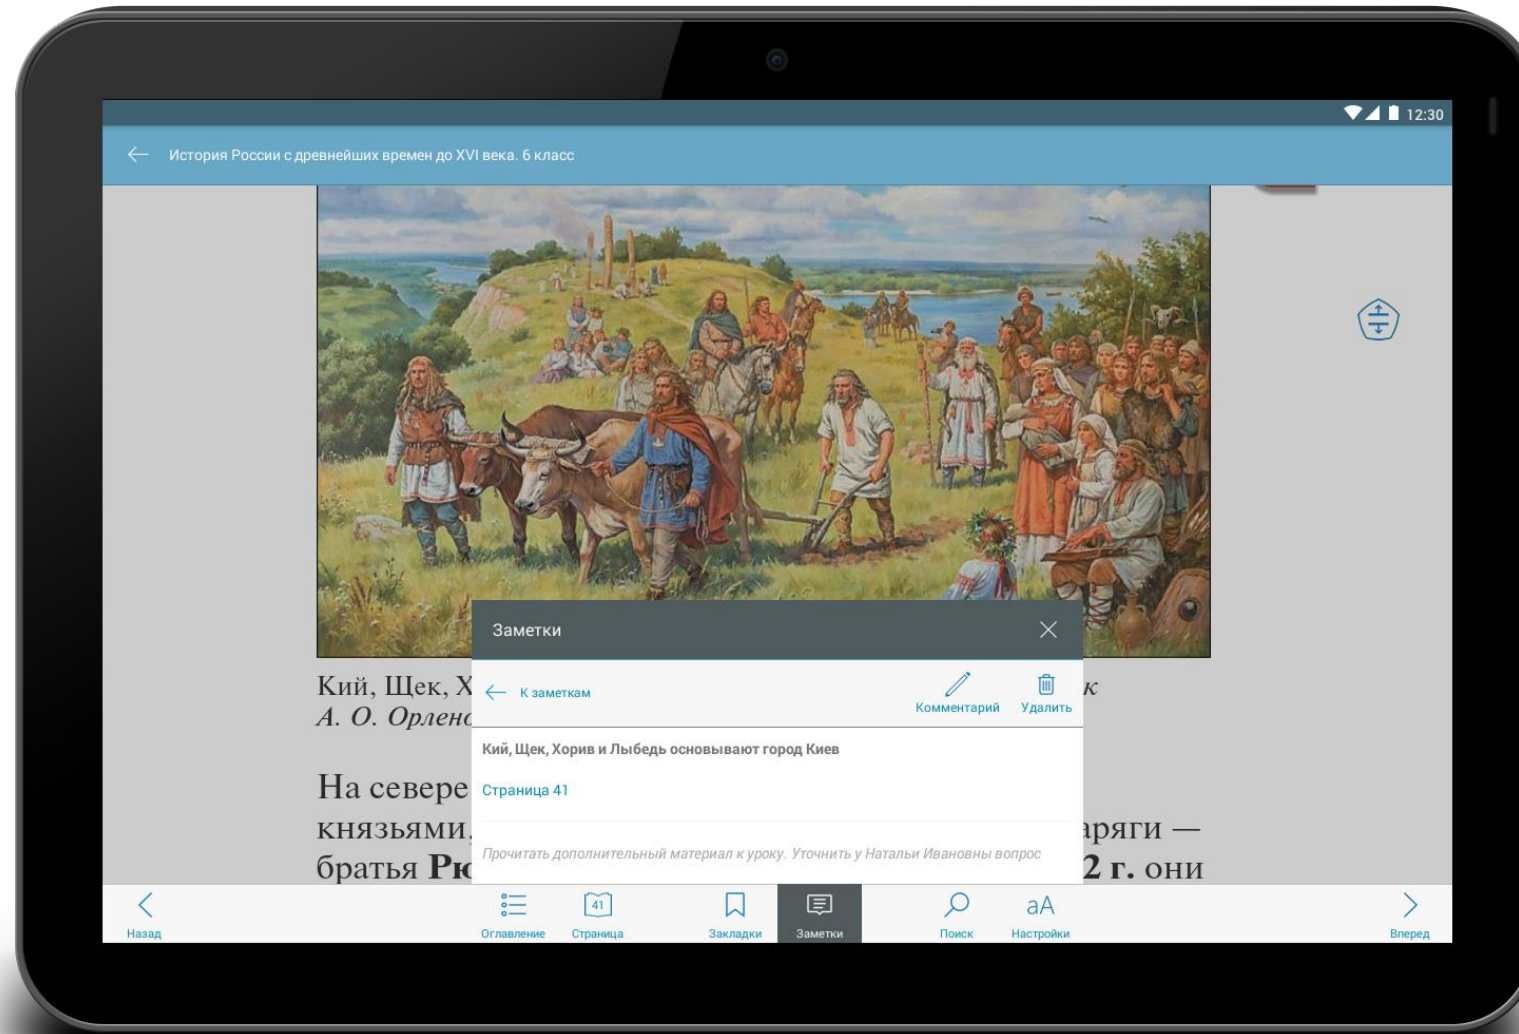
12:30

История России с древнейших времен до XVI века. 6 класс

Кий, Щек, Х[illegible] к
А. О. Орлен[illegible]

На севере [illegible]
князьями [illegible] аряги —
братья Рю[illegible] 2 г. они

Заметки

К заметкам

Комментарий

Удалить

Кий, Щек, Хорив и Лыбедь основывают город Киев

Страница 41

Прочитать дополнительный материал к уроку. Уточнить у Натальи Ивановны вопрос

Назад

Оглавление

41

Страница

Закладки

Заметки

Поиск

aA

Настройки

Вперед